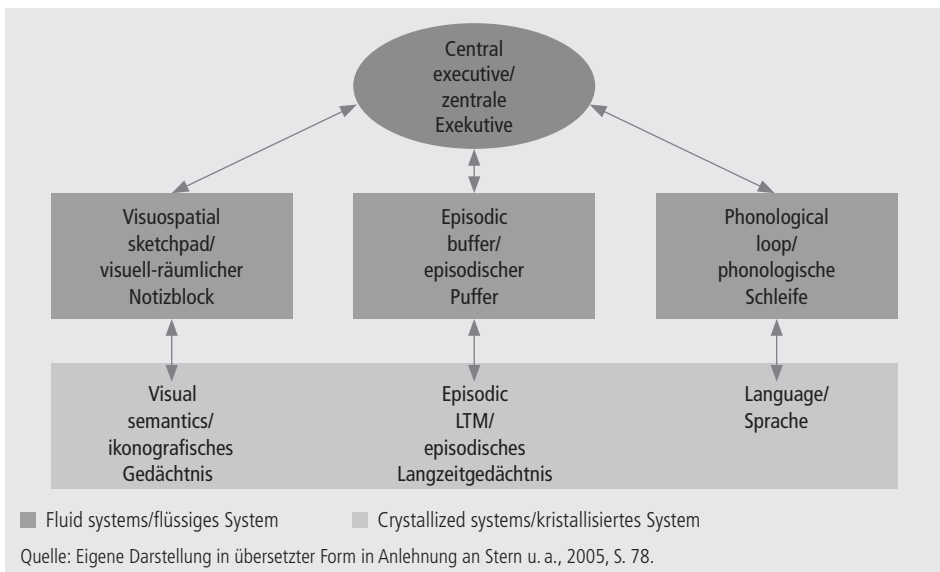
Central executive/ zentrale Exekutive

Visuospatial sketchpad/ visuell-räumlicher Notizblock

Episodic buffer/ episodischer Puffer

Phonological loop/ phonologische Schleife

Visual semantics/ ikonografisches Gedächtnis

Episodic LTM/ episodisches Langzeitgedächtnis

Language/ Sprache

Fluid systems/flüssiges System

Crystallized systems/kristallisiertes System

Quelle: Eigene Darstellung in übersetzter Form in Anlehnung an Stern u. a., 2005, S. 78.